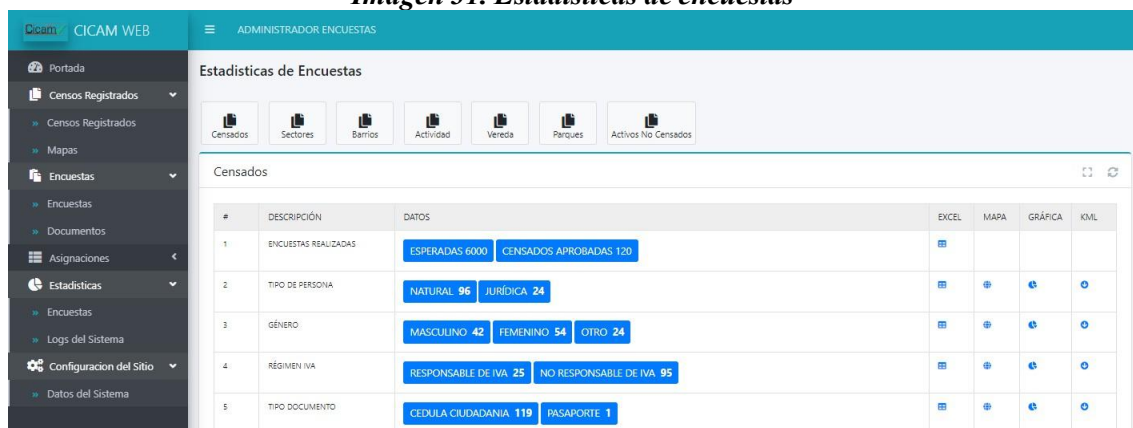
Imagen 31. Estadísticas de encuestas

Cicam CICAM WEB

ADMINISTRADOR ENCUESTAS

Portada
Censos Registrados
» Censos Registrados
» Mapas
Encuestas
» Encuestas
» Documentos
Asignaciones
Estadisticas
» Encuestas
» Logs del Sistema
Configuracion del Sitio
» Datos del Sistema

Estadisticas de Encuestas

Censados | Sectores | Barrios | Actividad | Vereda | Parques | Activos No Censados

Censados

| # | DESCRIPCIÓN | DATOS | EXCEL | MAPA | GRÁFICA | KML |
|---|---|---|---|---|---|---|
| 1 | ENCUESTAS REALIZADAS | ESPERADAS 6000 CENSADOS APROBADAS 120 | | | | |
| 2 | TIPO DE PERSONA | NATURAL 96 JURÍDICA 24 | | | | |
| 3 | GÉNERO | MASCULINO 42 FEMENINO 54 OTRO 24 | | | | |
| 4 | RÉGIMEN IVA | RESPONSABLE DE IVA 25 NO RESPONSABLE DE IVA 95 | | | | |
| 5 | TIPO DOCUMENTO | CEDULA CIUDADANIA 119 PASAPORTE 1 | | | | |